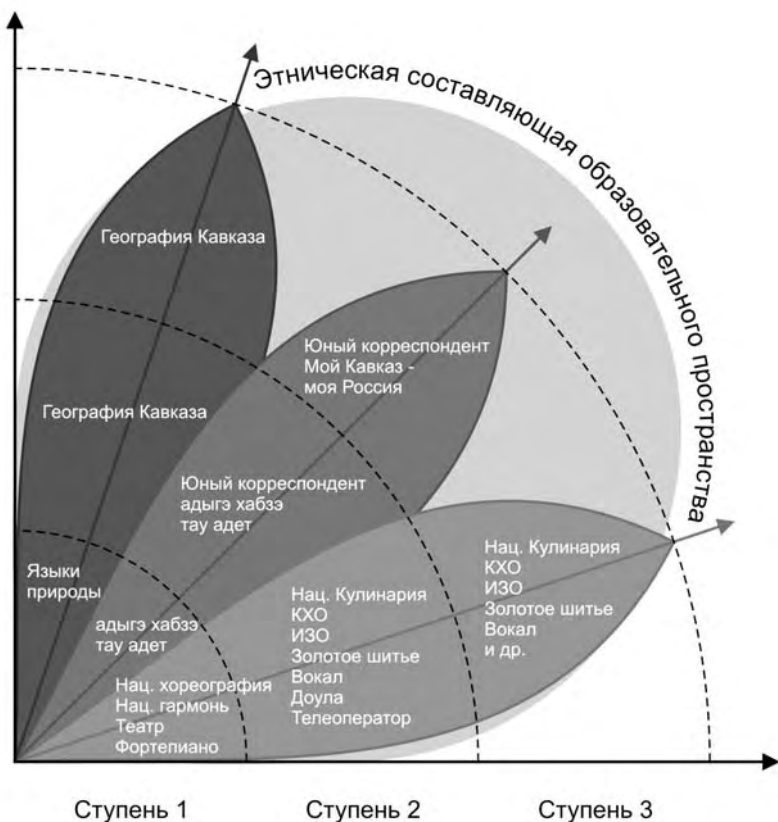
Этническая составляющая образовательного пространства

География Кавказа

География Кавказа

Юный корреспондент
Мой Кавказ - моя Россия

Юный корреспондент
адыгэ хабзэ
тау адет

Языки природы

адыгэ хабзэ
тау адет

Нац. хореография
Нац. гармонь
Театр
Фортепиано

Нац. Кулинария
КХО
ИЗО
Золотое шитье
Вокал
Доула
Телеоператор

Нац. Кулинария
КХО
ИЗО
Золотое шитье
Вокал
и др.

Ступень 1
Ступень 2
Ступень 3